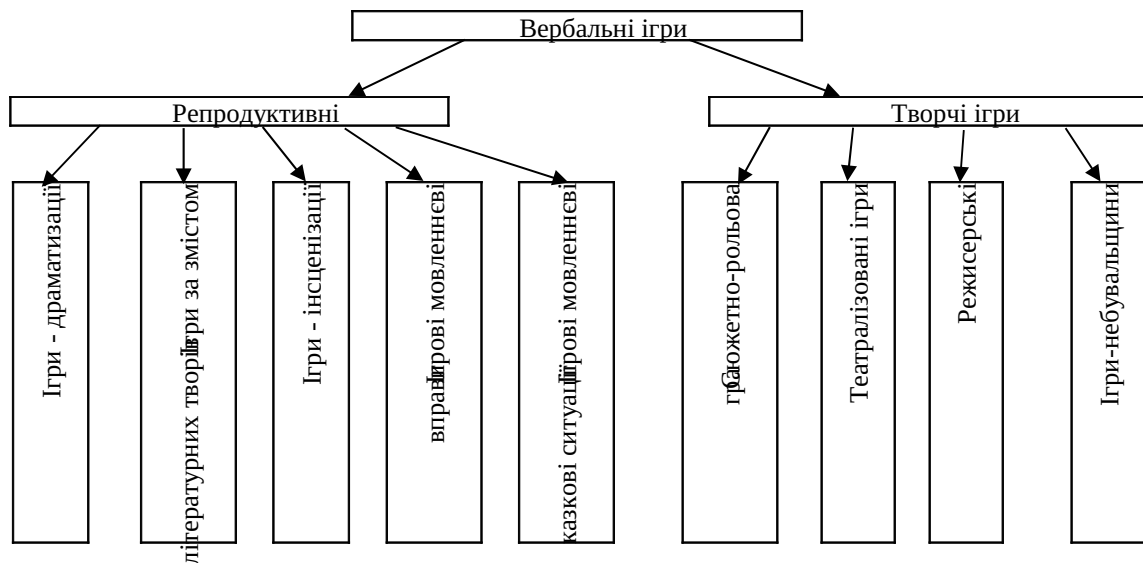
Вербальні ігри

Репродуктивні

Творчі ігри

Ігри - драматизації

Ігри за змістом літературних творів

Ігри - інсценізації

Ігрові мовленнєві вправи

Ігрові мовленнєві казкові ситуації

Сюжетно-рольова гра

Театралізовані ігри

Режисерські

Ігри-небувальщини